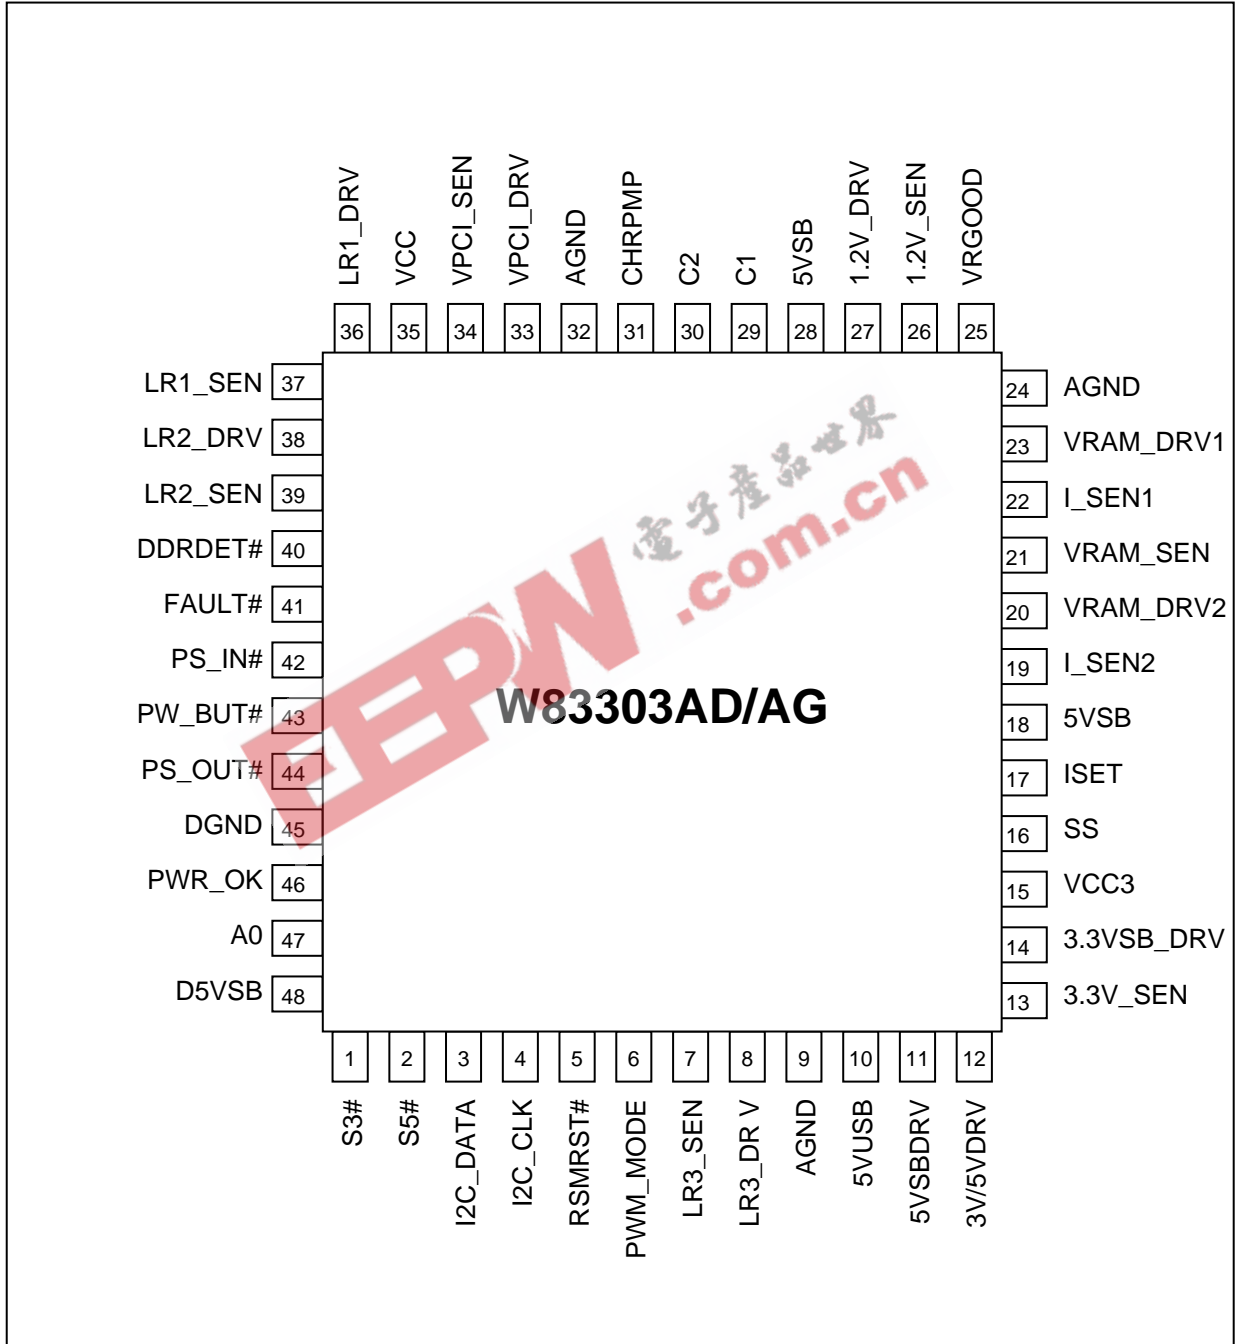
LR1_DRV
VCC
VPCI_SEN
VPCI_DRV
AGND
CHRPMP
C2
C1
5VSB
1.2V_DRV
1.2V_SEN
VRGOOD

36 35 34 33 32 31 30 29 28 27 26 25

LR1_SEN 37
LR2_DRV 38
LR2_SEN 39
DDRDET# 40
FAULT# 41
PS_IN# 42
PW_BUT# 43
PS_OUT# 44
DGND 45
PWR_OK 46
A0 47
D5VSB 48

24 AGND
23 VRAM_DRV1
22 I_SEN1
21 VRAM_SEN
20 VRAM_DRV2
19 I_SEN2
18 5VSB
17 ISET
16 SS
15 VCC3
14 3.3VSB_DRV
13 3.3V_SEN

电子产品世界
EEPW .com.cn

W83303AD/AG

1 2 3 4 5 6 7 8 9 10 11 12

S3#
S5#
I2C_DATA
I2C_CLK
RSMRST#
PWM_MODE
LR3_SEN
LR3_DR V
AGND
5VUSB
5VSBDRV
3V/5VDRV